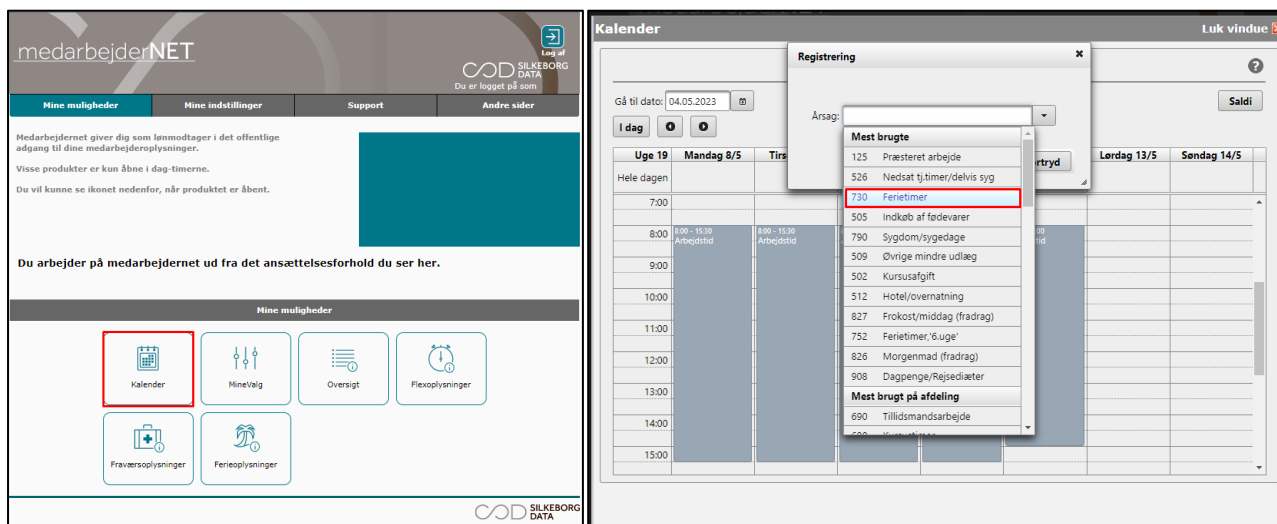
medarbejderNET

Log af

SILKEBORG DATA

Du er logget på som

Mine muligheder | Mine indstillinger | Support | Andre sider

Medarbejdernet giver dig som lønmodtager i det offentlige adgang til dine medarbejderoplysninger.

Visse produkter er kun åbne i dag-timerne.

Du vil kunne se ikonet nedenfor, når produktet er åbent.

Du arbejder på medarbejdernet ud fra det ansættelsesforhold du ser her.

Mine muligheder

Kalender
MineValg
Oversigt
Flexoplysninger
Fraværsoplysninger
Ferieoplysninger

SILKEBORG DATA

Kalender

Luk vindue

Gå til dato: 04.05.2023

I dag

Saldi

Uge 19 | Mandag 8/5 | Tirs | Lørdag 13/5 | Søndag 14/5

Hele dagen

7:00
8:00
9:00
10:00
11:00
12:00
13:00
14:00
15:00

8:00 - 15:30 Arbejdstid
8:00 - 15:30 Arbejdstid
:00 Arbejdstid

Registrering

Årsag:

Fortryd

Mest brugte
125 Præsteret arbejde
526 Nedsat tj.timer/delvis syg
730 Ferietimer
505 Indkøb af fødevarer
790 Sygdom/sygedage
509 Øvrige mindre udlæg
502 Kursusafgift
512 Hotel/overnatning
827 Frokost/middag (fradrag)
752 Ferietimer,'6.uge'
826 Morgenmad (fradrag)
908 Dagpenge/Rejsediæter
Mest brugt på afdeling
690 Tillidsmandsarbejde
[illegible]